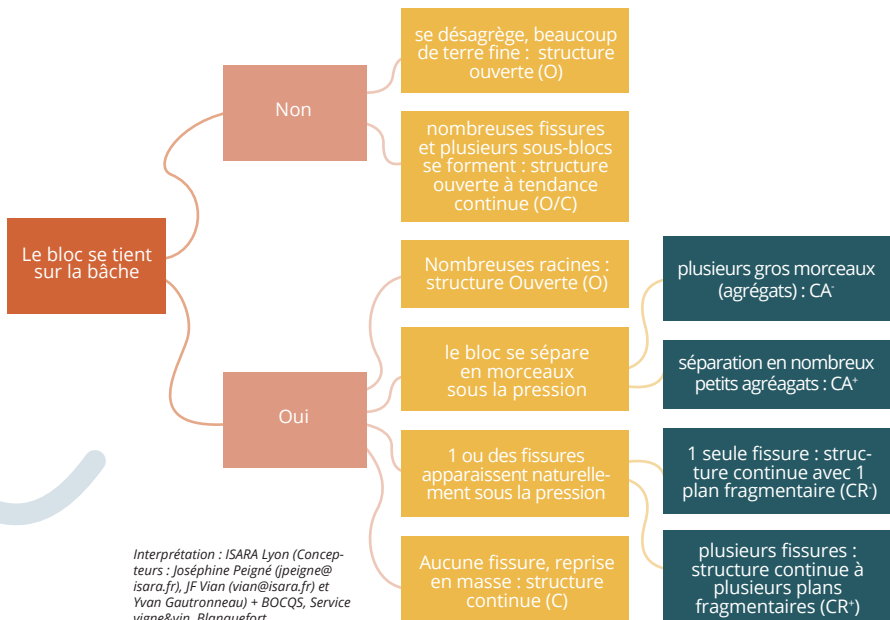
Le bloc se tient sur la bâche

Non

se désagrège, beaucoup de terre fine : structure ouverte (O)

nombreuses fissures et plusieurs sous-blocs se forment : structure ouverte à tendance continue (O/C)

Oui

Nombreuses racines : structure Ouverte (O)

le bloc se sépare en morceaux sous la pression

plusieurs gros morceaux (agrégats) : CA$^-$

séparation en nombreux petits agréagats : CA$^+$

1 ou des fissures apparaissent naturellement sous la pression

1 seule fissure : structure continue avec 1 plan fragmentaire (CR$^-$)

plusieurs fissures : structure continue à plusieurs plans fragmentaires (CR$^+$)

Aucune fissure, reprise en masse : structure continue (C)

Interprétation : ISARA Lyon (Concepteurs : Joséphine Peigné (jpeigne@isara.fr), JF Vian (vian@isara.fr) et Yvan Gautronneau) + BOCQS, Service vigne&vin, Blanquefort